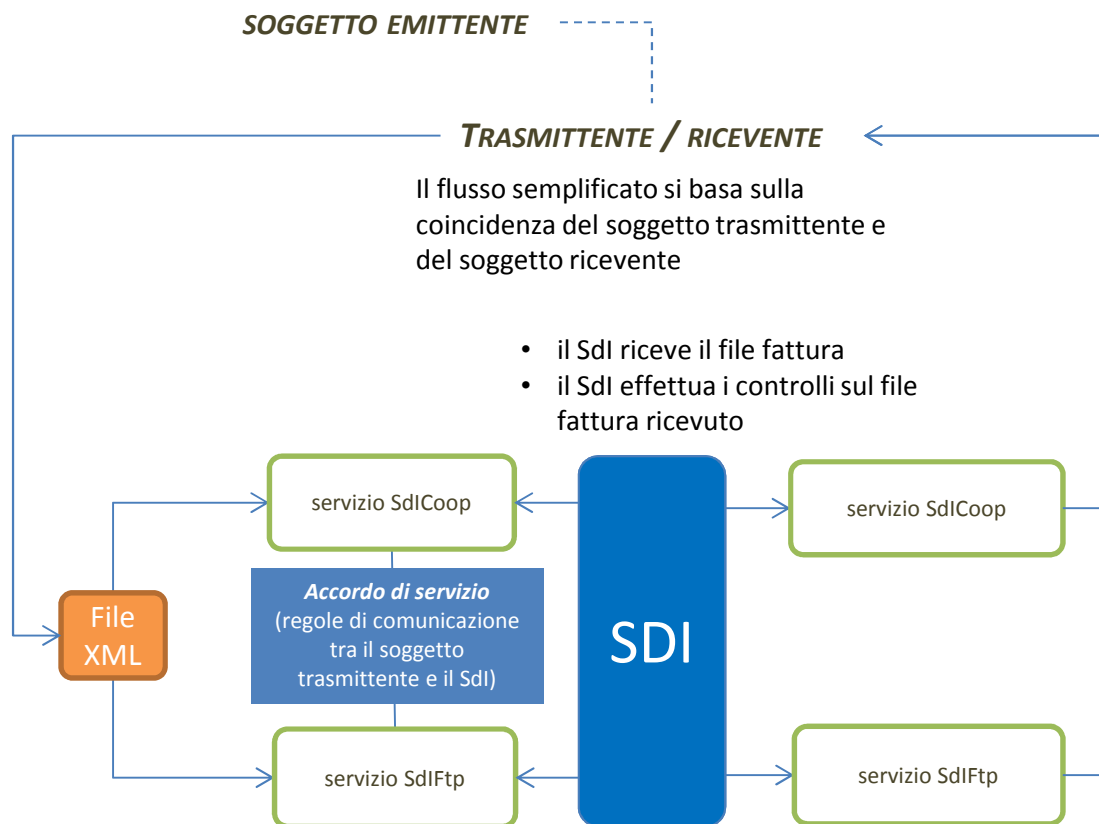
SOGGETTO EMITTENTE

TRASMITTENTE / RICEVENTE

Il flusso semplificato si basa sulla coincidenza del soggetto trasmittente e del soggetto ricevente

• il SdI riceve il file fattura
• il SdI effettua i controlli sul file fattura ricevuto

servizio SdICoop

servizio SdICoop

Accordo di servizio
(regole di comunicazione tra il soggetto trasmittente e il SdI)

File XML

SDI

servizio SdIFtp

servizio SdIFtp